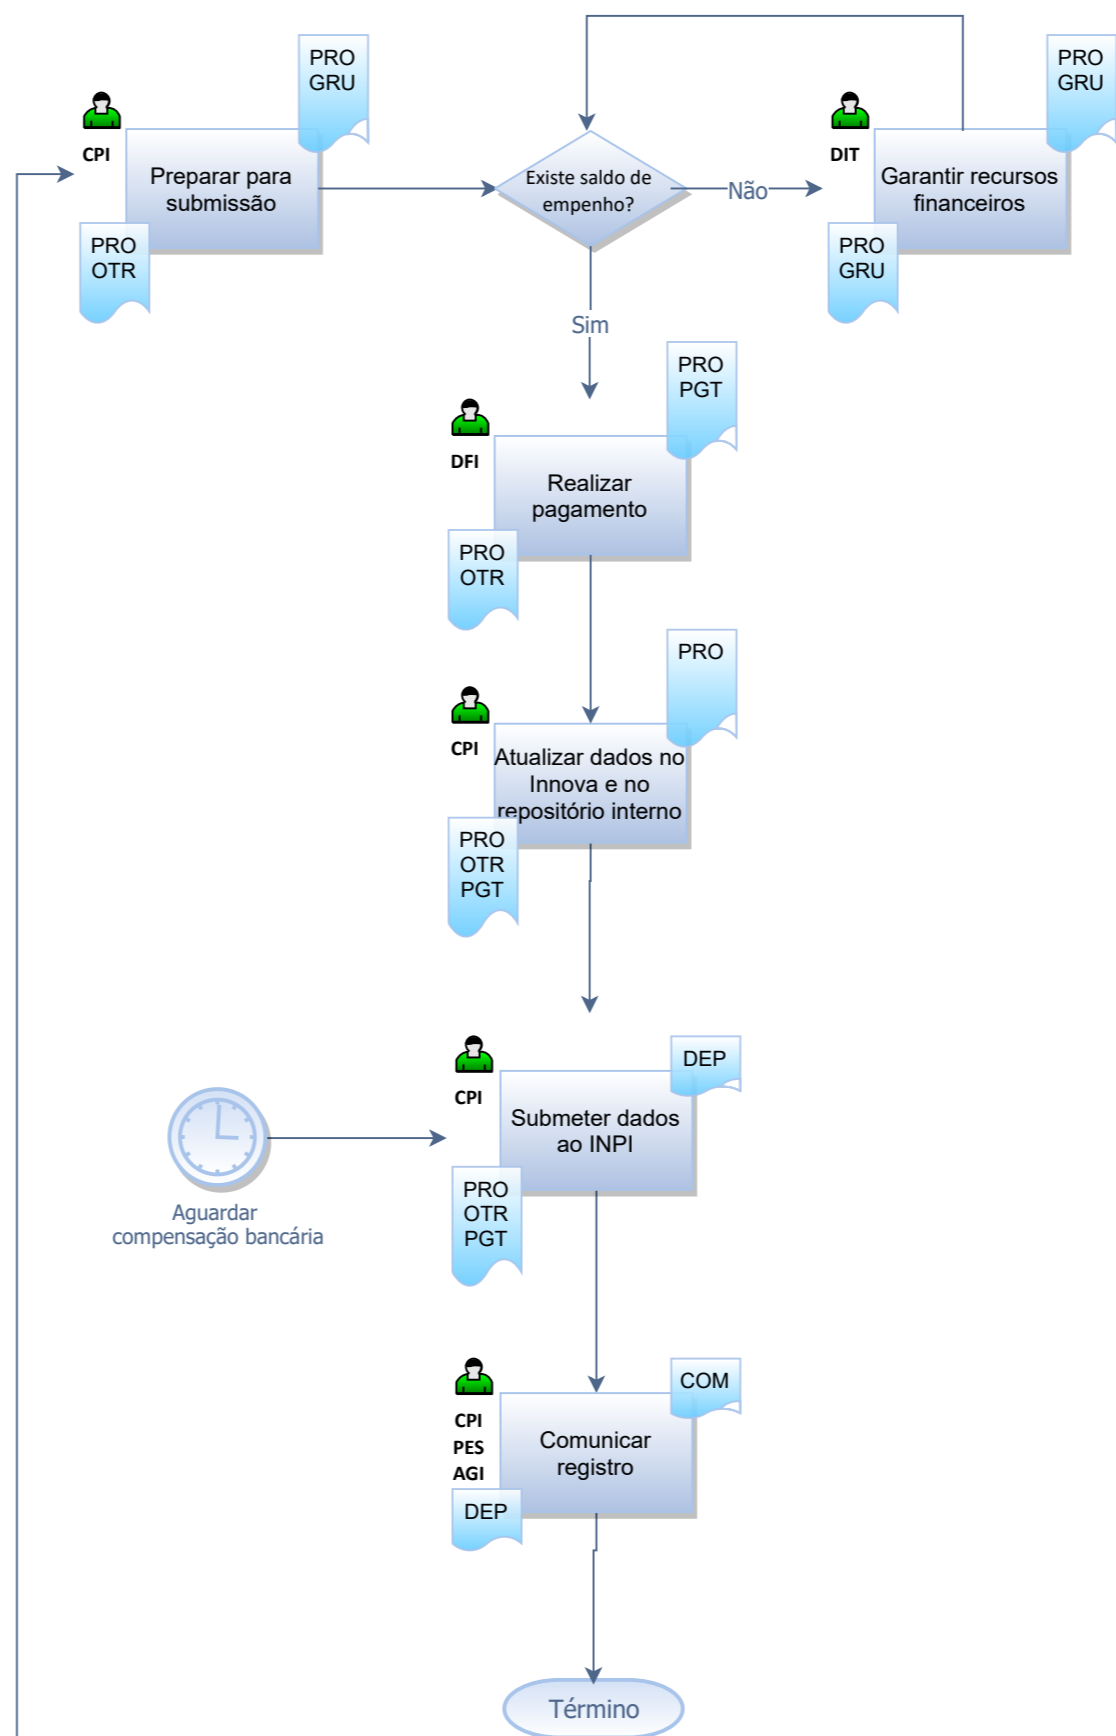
PRO
GRU

CPI

Preparar para submissão

PRO
OTR

Existe saldo de empenho?

Não

PRO
GRU

DIT

Garantir recursos financeiros

PRO
GRU

Sim

PRO
PGT

DFI

Realizar pagamento

PRO
OTR

PRO

CPI

Atualizar dados no Innova e no repositório interno

PRO
OTR
PGT

DEP

CPI

Submeter dados ao INPI

Aguardar compensação bancária

PRO
OTR
PGT

COM

CPI
PES
AGI

Comunicar registro

DEP

Término